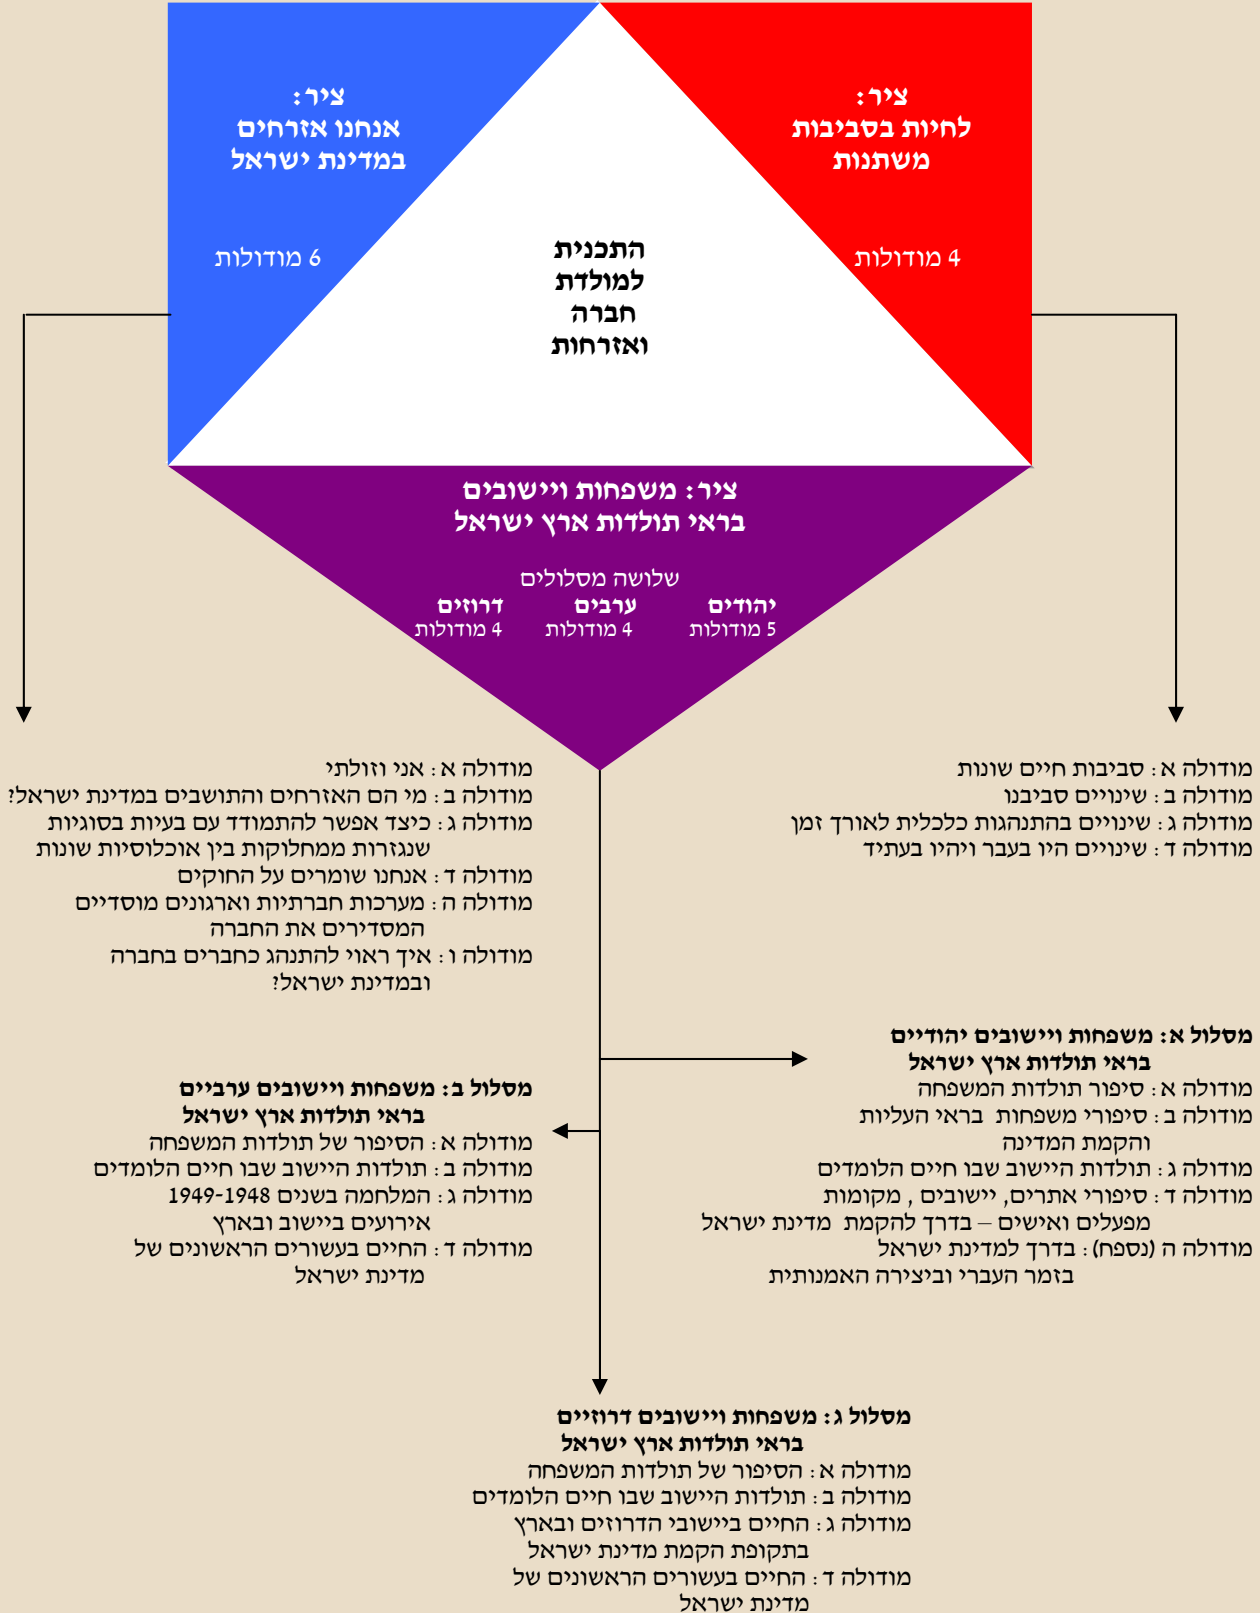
ציר:
לחיות בסביבות
משתנות

4 מודולות

ציר:
אנחנו אזרחים
במדינת ישראל

6 מודולות

התכנית
למולדת
חברה
ואזרחות

ציר: משפחות ויישובים
בראי תולדות ארץ ישראל

שלושה מסלולים

יהודים
5 מודולות

ערבים
4 מודולות

דרוזים
4 מודולות

מודולה א: סביבות חיים שונות
מודולה ב: שינויים סביבנו
מודולה ג: שינויים בהתנהגות כלכלית לאורך זמן
מודולה ד: שינויים היו בעבר ויהיו בעתיד

מודולה א: אני וזולתי
מודולה ב: מי הם האזרחים והתושבים במדינת ישראל?
מודולה ג: כיצד אפשר להתמודד עם בעיות בסוגיות שנגזרות ממחלוקות בין אוכלוסיות שונות
מודולה ד: אנחנו שומרים על החוקים
מודולה ה: מערכות חברתיות וארגונים מוסדיים המסדירים את החברה
מודולה ו: איך ראוי להתנהג כחברים בחברה ובמדינת ישראל?

מסלול א: משפחות ויישובים יהודיים
בראי תולדות ארץ ישראל
מודולה א: סיפור תולדות המשפחה
מודולה ב: סיפורי משפחות בראי העליות והקמת המדינה
מודולה ג: תולדות היישוב שבו חיים הלומדים
מודולה ד: סיפורי אתרים, יישובים, מקומות מפעלים ואישים – בדרך להקמת מדינת ישראל
מודולה ה (נוספת): בדרך למדינת ישראל בזמר העברי וביצירה האמנותית

מסלול ב: משפחות ויישובים ערביים
בראי תולדות ארץ ישראל
מודולה א: הסיפור של תולדות המשפחה
מודולה ב: תולדות היישוב שבו חיים הלומדים
מודולה ג: המלחמה בשנים 1948-1949 אירועים ביישוב ובארץ
מודולה ד: החיים בעשורים הראשונים של מדינת ישראל

מסלול ג: משפחות ויישובים דרוזיים
בראי תולדות ארץ ישראל
מודולה א: הסיפור של תולדות המשפחה
מודולה ב: תולדות היישוב שבו חיים הלומדים
מודולה ג: החיים ביישובי הדרוזים ובארץ בתקופת הקמת מדינת ישראל
מודולה ד: החיים בעשורים הראשונים של מדינת ישראל